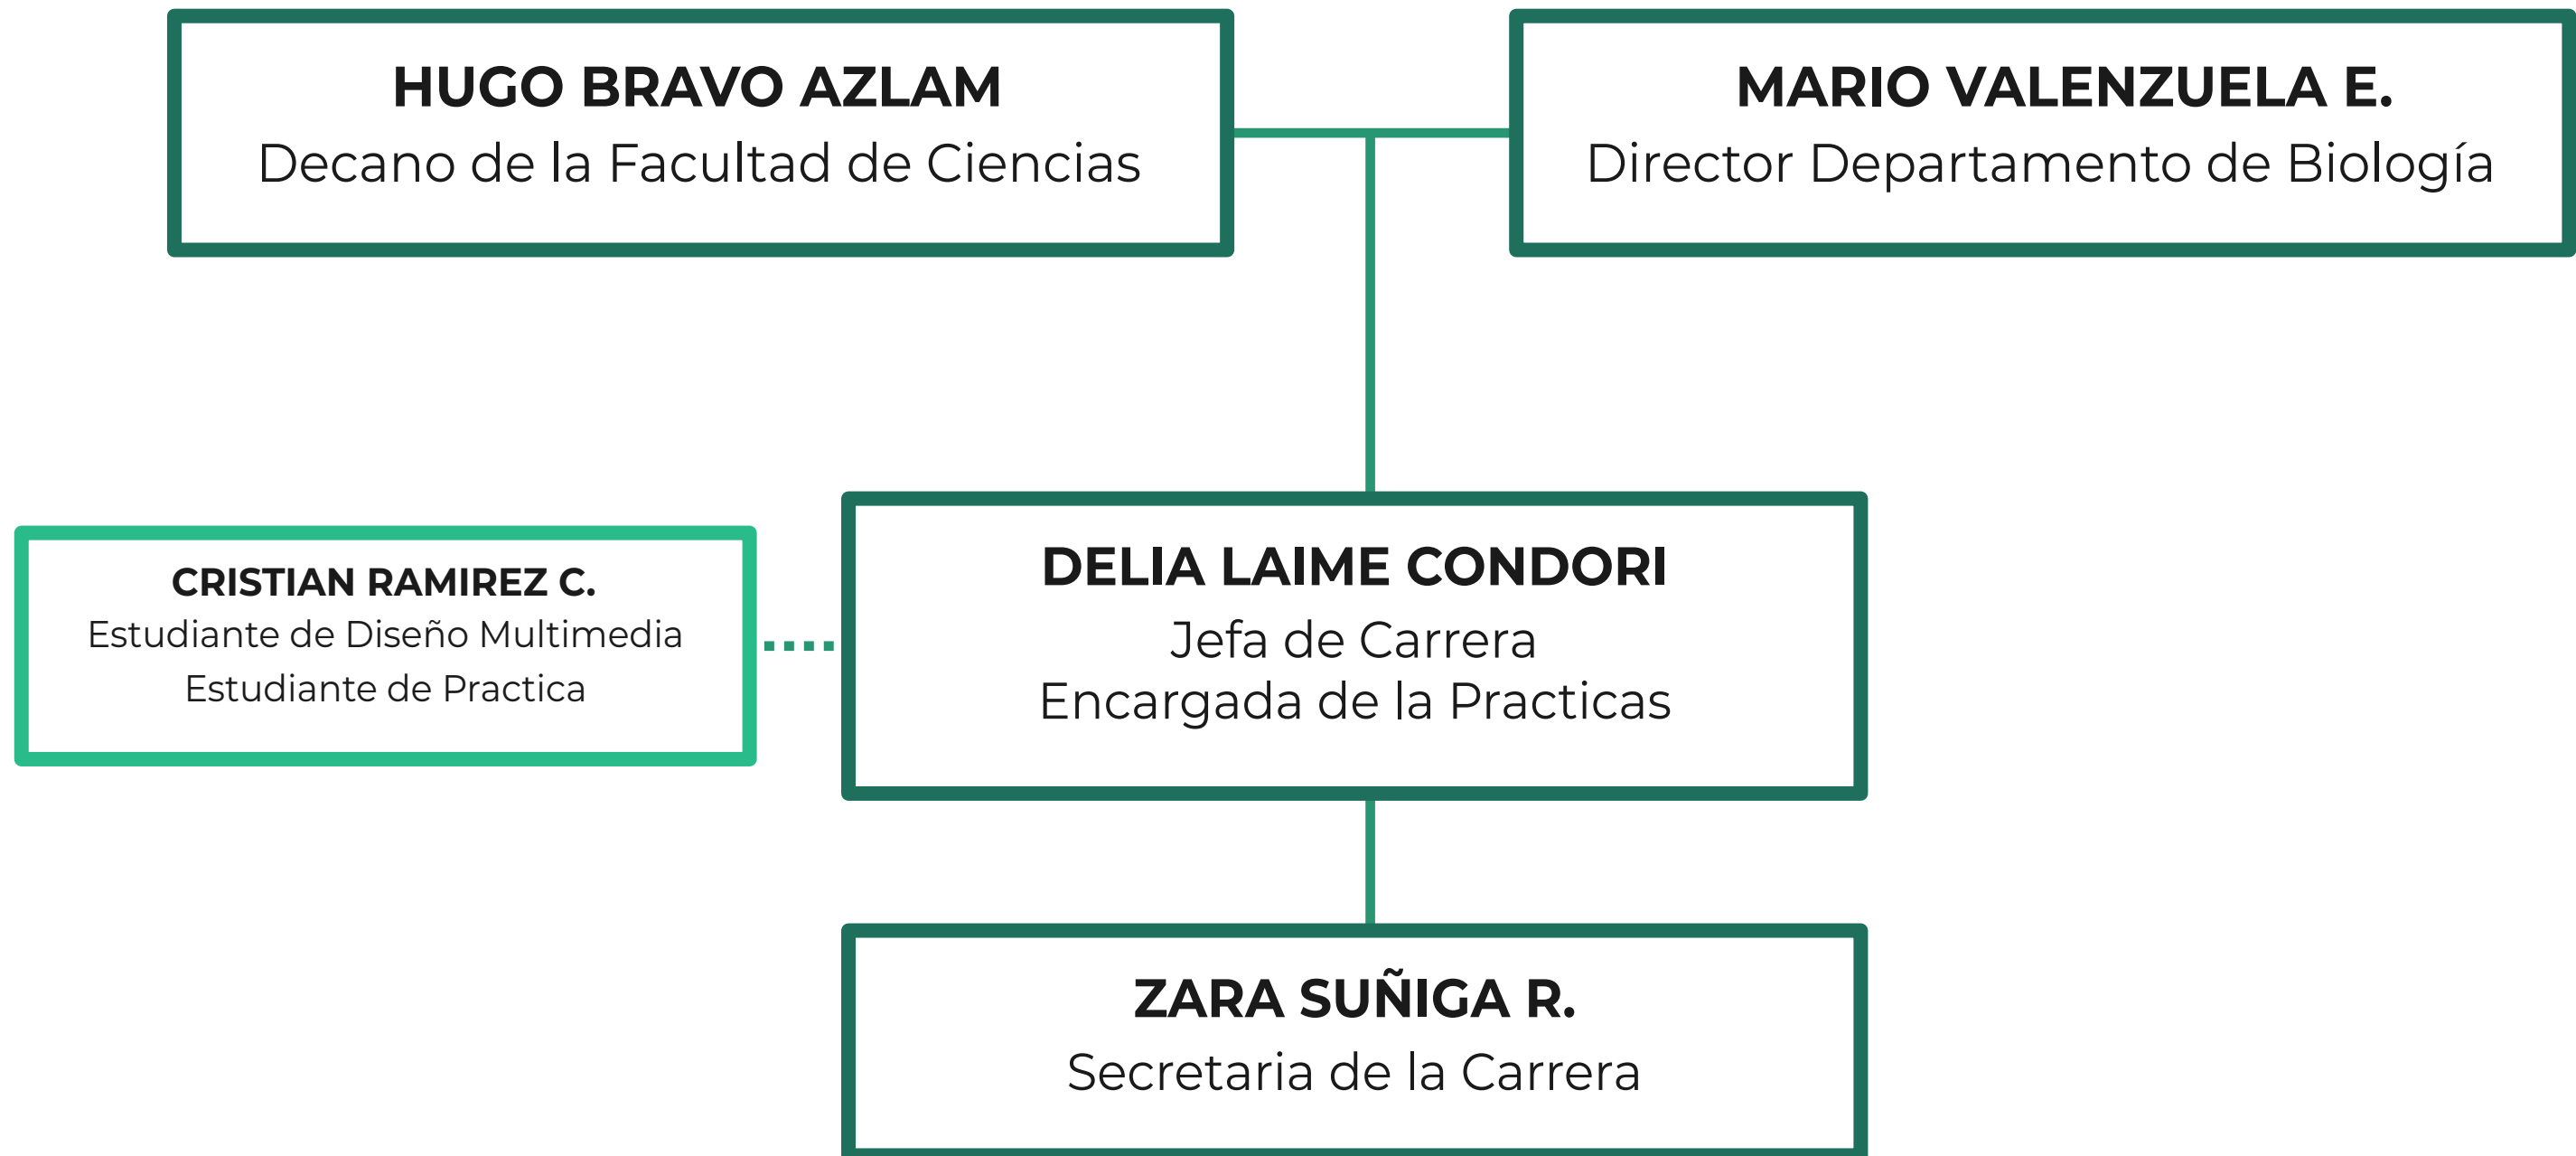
HUGO BRAVO AZLAM
Decano de la Facultad de Ciencias

MARIO VALENZUELA E.
Director Departamento de Biología

CRISTIAN RAMIREZ C.
Estudiante de Diseño Multimedia
Estudiante de Practica

DELIA LAIME CONDORI
Jefa de Carrera
Encargada de la Practicas

ZARA SUÑIGA R.
Secretaria de la Carrera